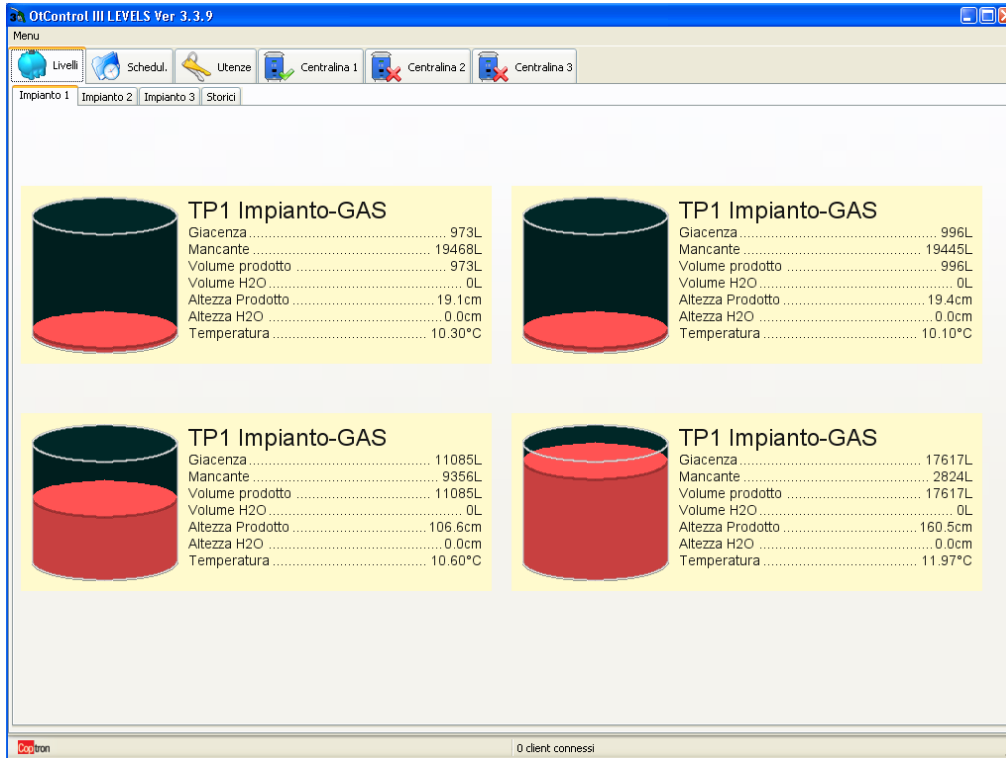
OtControl III LEVELS Ver 3.3.9

Menu

Livelli | Schedul. | Utenze | Centralina 1 | Centralina 2 | Centralina 3

Impianto 1 | Impianto 2 | Impianto 3 | Storici

TP1 Impianto-GAS
Giacenza ........................................ 973L
Mancante ........................................ 19468L
Volume prodotto ........................................ 973L
Volume H2O ........................................ 0L
Altezza Prodotto ........................................ 19.1cm
Altezza H2O ........................................ 0.0cm
Temperatura ........................................ 10.30°C

TP1 Impianto-GAS
Giacenza ........................................ 996L
Mancante ........................................ 19445L
Volume prodotto ........................................ 996L
Volume H2O ........................................ 0L
Altezza Prodotto ........................................ 19.4cm
Altezza H2O ........................................ 0.0cm
Temperatura ........................................ 10.10°C

TP1 Impianto-GAS
Giacenza ........................................ 11085L
Mancante ........................................ 9356L
Volume prodotto ........................................ 11085L
Volume H2O ........................................ 0L
Altezza Prodotto ........................................ 106.6cm
Altezza H2O ........................................ 0.0cm
Temperatura ........................................ 10.60°C

TP1 Impianto-GAS
Giacenza ........................................ 17617L
Mancante ........................................ 2824L
Volume prodotto ........................................ 17617L
Volume H2O ........................................ 0L
Altezza Prodotto ........................................ 160.5cm
Altezza H2O ........................................ 0.0cm
Temperatura ........................................ 11.97°C

Coptron

0 client connessi